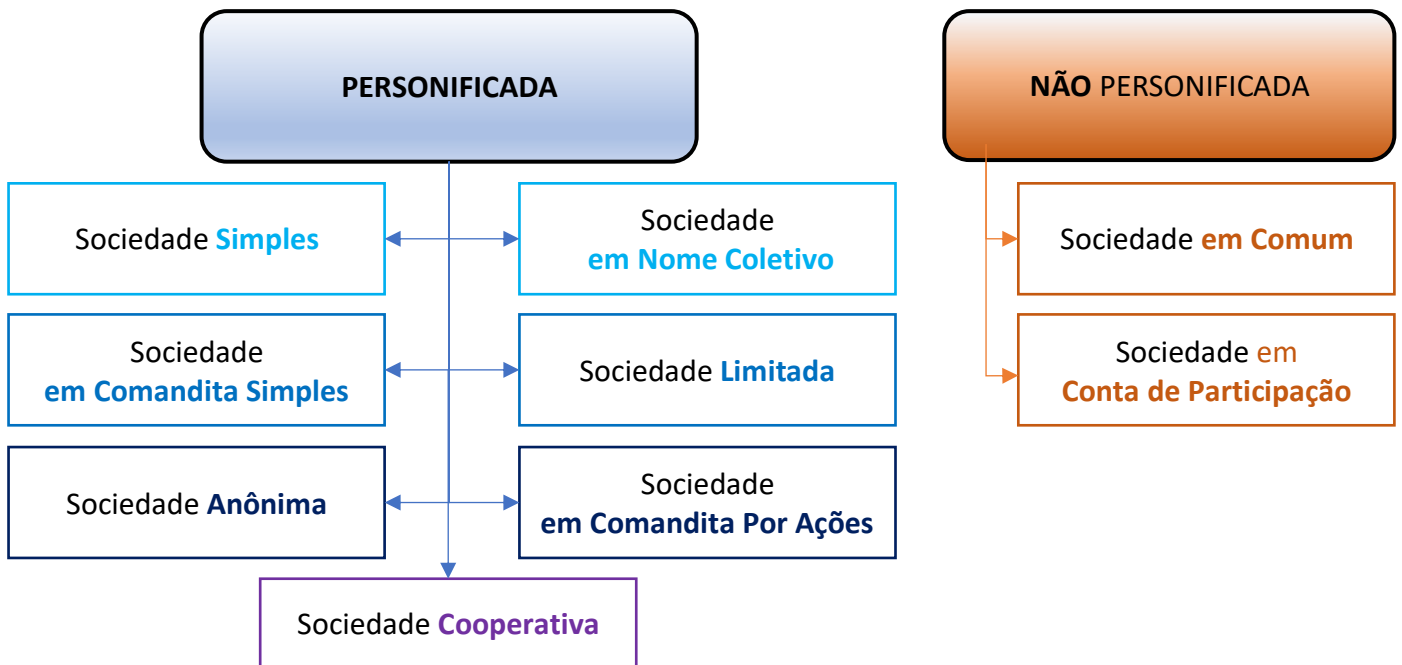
PERSONIFICADA

Sociedade Simples

Sociedade em Nome Coletivo

Sociedade em Comandita Simples

Sociedade Limitada

Sociedade Anônima

Sociedade em Comandita Por Ações

Sociedade Cooperativa

NÃO PERSONIFICADA

Sociedade em Comum

Sociedade em Conta de Participação